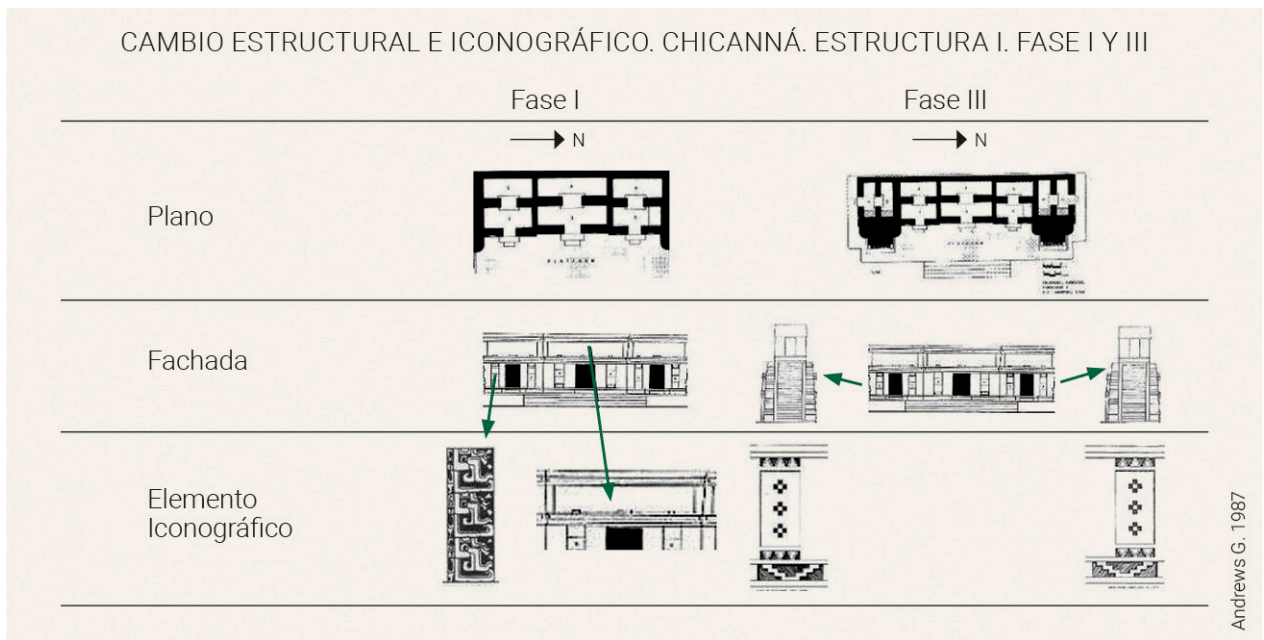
CAMBIO ESTRUCTURAL E ICONOGRÁFICO. CHICANNÁ. ESTRUCTURA I. FASE I Y III

| | Fase I | Fase III |
|---|---|---|
| | N | N |
| Plano | PLATFORM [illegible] | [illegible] |
| Fachada | | |
| Elemento Iconográfico | | |

Andrews G. 1987